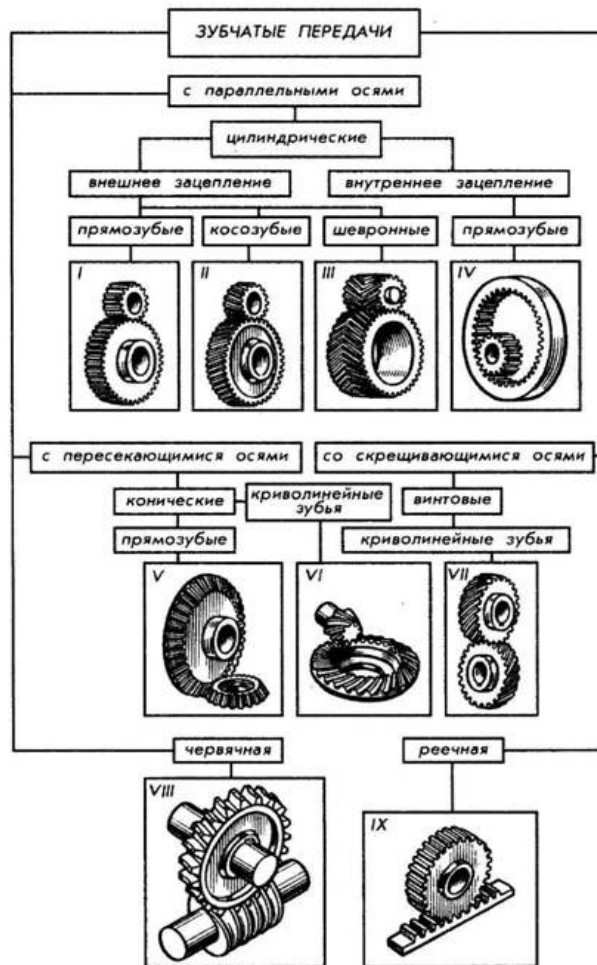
ЗУБЧАТЫЕ ПЕРЕДАЧИ

с параллельными осями

цилиндрические

внешнее зацепление

внутреннее зацепление

прямозубые

косозубые

шевронные

прямозубые

I

II

III

IV

с пересекающимися осями

со скрещивающимися осями

конические

криволинейные зубья

винтовые

прямозубые

криволинейные зубья

V

VI

VII

червячная

реечная

VIII

IX